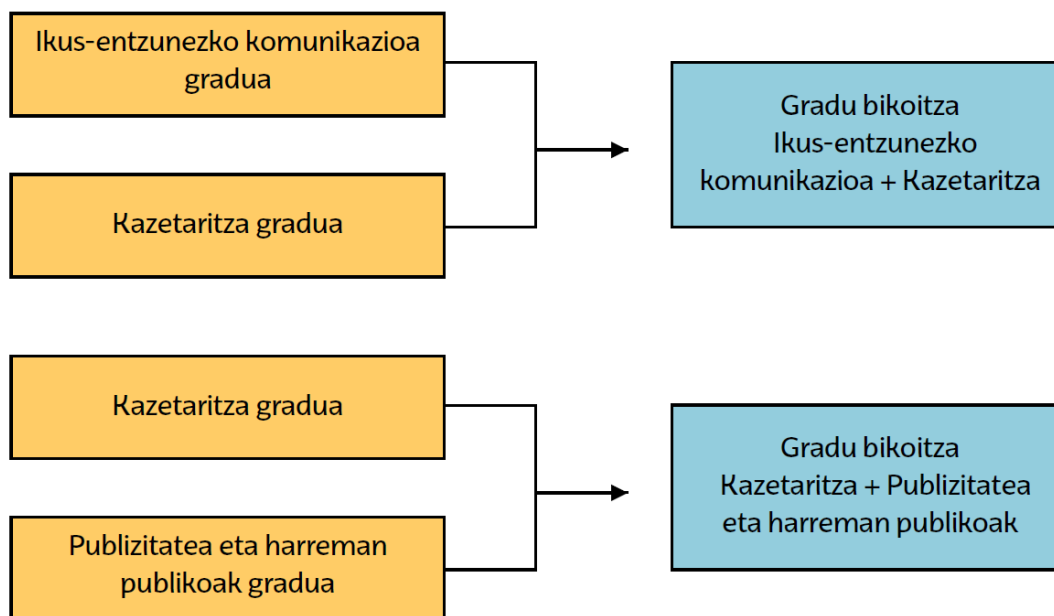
Ikus-entzunezko komunikazioa gradua

Kazetaritza gradua

Gradu bikoitza
Ikus-entzunezko komunikazioa + Kazetaritza

Kazetaritza gradua

Publizitatea eta harreman publikoak gradua

Gradu bikoitza
Kazetaritza + Publizitatea eta harreman publikoak